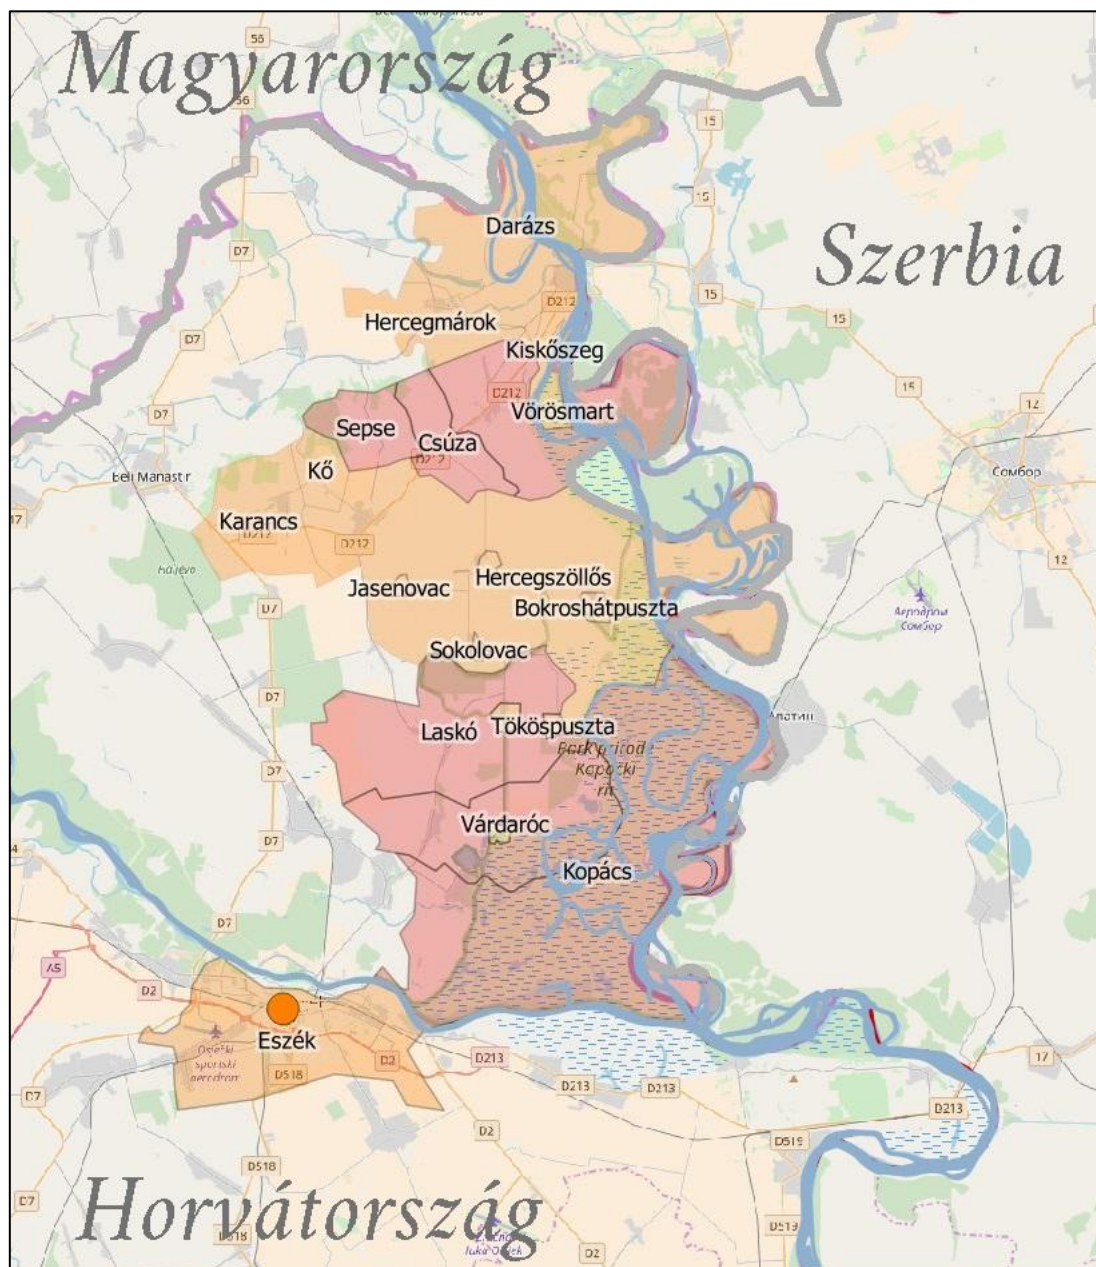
Magyarország

Szerbia

Horvátország

Darázs
Hercegmárok
Kiskőszeg
Vörösmart
Sepse
Csúza
Kő
Karancs
Jasenovac
Hercegszöllős
Bokroshátpuszta
Sokolovac
Laskó
Tököspuszta
Várdaróc
Kopács
Eszék

56
56
15
15
15
15
15
12
12
17
D7
D7
D7
D7
D7
D7
D7
D7
D7
D212
D212
D212
D212
D2
D2
D2
D2
D213
D213
D213
D213
D518
D518
D518
D519
D519
A5
Beli Manastir
Сомбор
Аеродром Сомбор
Апатин
Park prirode Kopački rit
Osječki sportski aerodrom
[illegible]